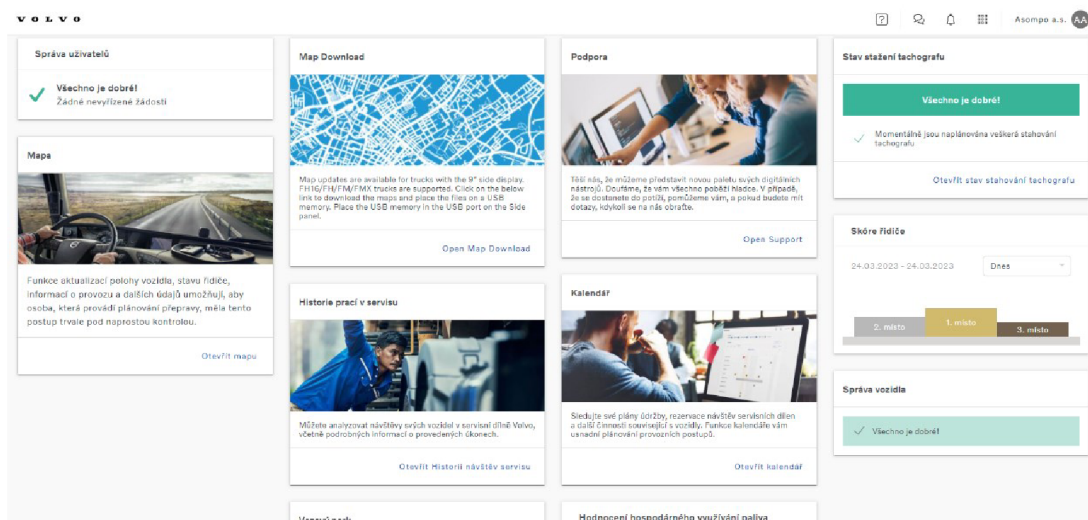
VOLVO

? Asompo a.s. AA

Správa uživatelů

Všechno je dobré!
Žádné nevyřízené žádosti

Mapa

Funkce aktualizací polohy vozidla, stavu řidiče, informací o provozu a dalších údajů umožňují, aby osoba, která provádí plánování přepravy, měla tento postup trvale pod naprostou kontrolou.

Otevřít mapu

Map Download

Map updates are available for trucks with the 9" side display. FH16/FH/FM/FMX trucks are supported. Click on the below link to download the maps and place the files on a USB memory. Place the USB memory in the USB port on the Side panel.

Open Map Download

Historie prací v servisu

Můžete analyzovat návštěvy svých vozidel v servisní dílně Volvo, včetně podrobných informací o provedených úkonech.

Otevřít Historii návštěv servisu

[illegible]

Podpora

Těší nás, že můžeme představit novou paletu svých digitálních nástrojů. Doufáme, že vám všechno poběží hladce. V případě, že se dostanete do potíží, pomůžeme vám, a pokud budete mít dotazy, kdykoli se na nás obraťte.

Open Support

Kalendář

Sledujte své plány údržby, rezervace návštěv servisních dílen a další činnosti související s vozidly. Funkce kalendáře vám usnadní plánování provozních postupů.

Otevřít kalendář

Hodnocení hospodárného využívání paliva

Stav stažení tachografu

Všechno je dobré!

Momentálně jsou naplánována veškerá stahování tachografu

Otevřít stav stahování tachografu

Skóre řidiče

24.03.2023 - 24.03.2023

Dnes

2. místo

1. místo

3. místo

Správa vozidla

Všechno je dobré!